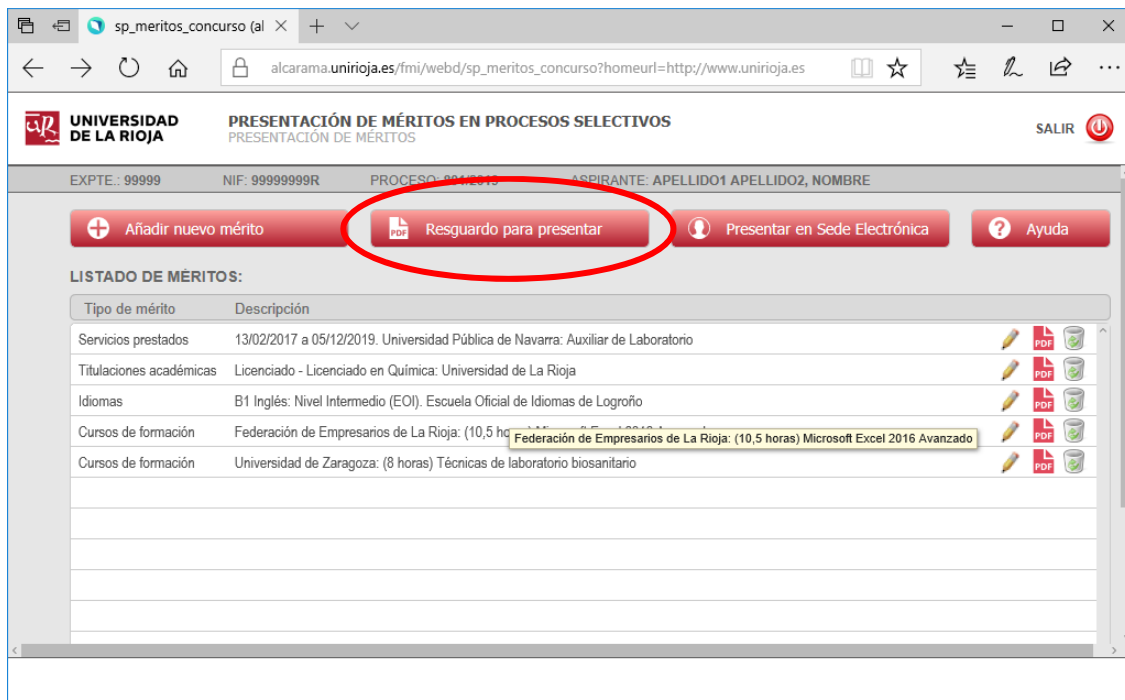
sp_meritos_concurso (al ×

alcarama.unirioja.es/fmi/webd/sp_meritos_concurso?homeurl=http://www.unirioja.es

UNIVERSIDAD DE LA RIOJA

PRESENTACIÓN DE MÉRITOS EN PROCESOS SELECTIVOS
PRESENTACIÓN DE MÉRITOS

SALIR

EXPTE.: 99999 NIF: 99999999R PROCESO: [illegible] ASPIRANTE: APELLIDO1 APELLIDO2, NOMBRE

Añadir nuevo mérito
Resguardo para presentar
Presentar en Sede Electrónica
Ayuda

LISTADO DE MÉRITOS:

| Tipo de mérito | Descripción |
|---|---|
| Servicios prestados | 13/02/2017 a 05/12/2019. Universidad Pública de Navarra: Auxiliar de Laboratorio |
| Titulaciones académicas | Licenciado - Licenciado en Química: Universidad de La Rioja |
| Idiomas | B1 Inglés: Nivel Intermedio (EOI). Escuela Oficial de Idiomas de Logroño |
| Cursos de formación | Federación de Empresarios de La Rioja: (10,5 ho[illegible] |
| Cursos de formación | Universidad de Zaragoza: (8 horas) Técnicas de laboratorio biosanitario |

Federación de Empresarios de La Rioja: (10,5 horas) Microsoft Excel 2016 Avanzado